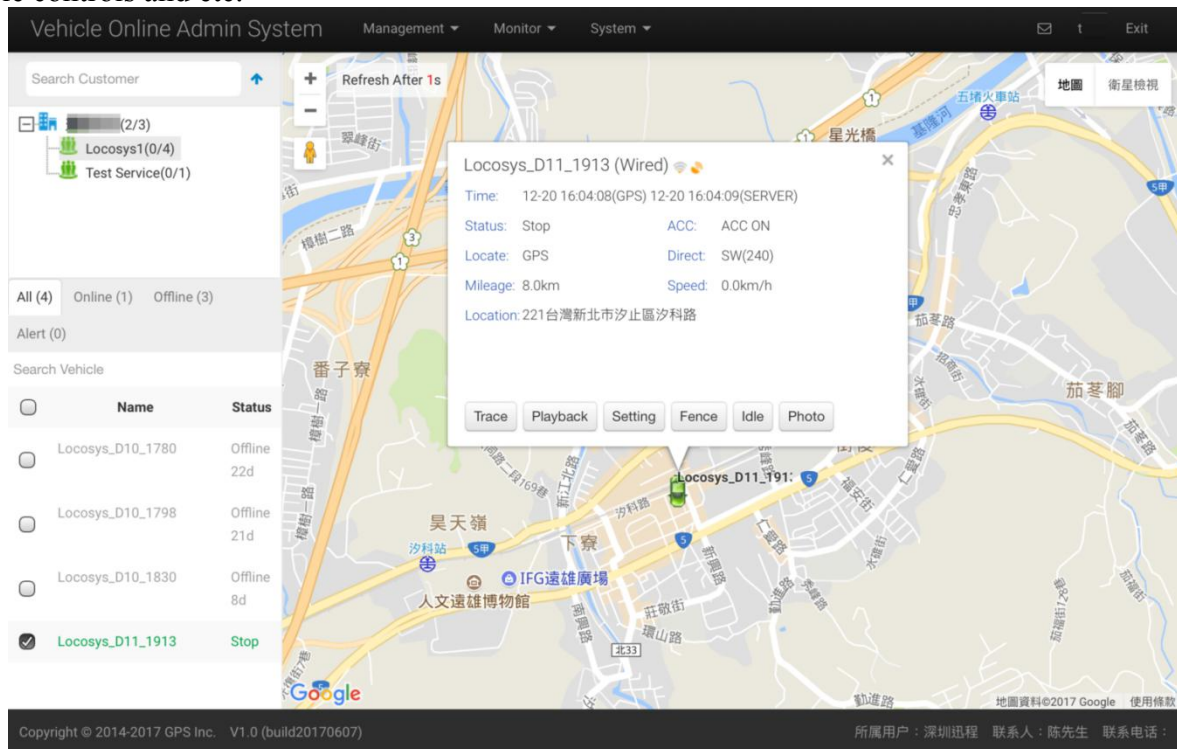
Vehicle Online Admin System Management ▾ Monitor ▾ System ▾ t Exit

Search Customer

(2/3)
Locosys1(0/4)
Test Service(0/1)

All (4) Online (1) Offline (3)
Alert (0)

Search Vehicle

| | Name | Status |
|---|---|---|
| | Locosys_D10_1780 | Offline 22d |
| | Locosys_D10_1798 | Offline 21d |
| | Locosys_D10_1830 | Offline 8d |
| | Locosys_D11_1913 | Stop |

Refresh After 1s

地圖 衛星檢視

Locosys_D11_1913 (Wired)

Time: 12-20 16:04:08(GPS) 12-20 16:04:09(SERVER)
Status: Stop ACC: ACC ON
Locate: GPS Direct: SW(240)
Mileage: 8.0km Speed: 0.0km/h
Location: 221台灣新北市汐止區汐科路

Trace Playback Setting Fence Idle Photo

Locosys_D11_191:

五堵火車站 星光橋 基隆河 翠綠街 樟樹二路 番子寮 昊天嶺 汐科站 下寮 IFG遠雄廣場 人文遠雄博物館 茄苳路 茄苳腳 新江北路 汐科路 新興路 莊敬街 環山路 勤進路 北33 5甲

Google 地圖資料©2017 Google 使用條款

Copyright © 2014-2017 GPS Inc. V1.0 (build20170607) 所属用户：深圳迅程 联系人：陈先生 联系电话：